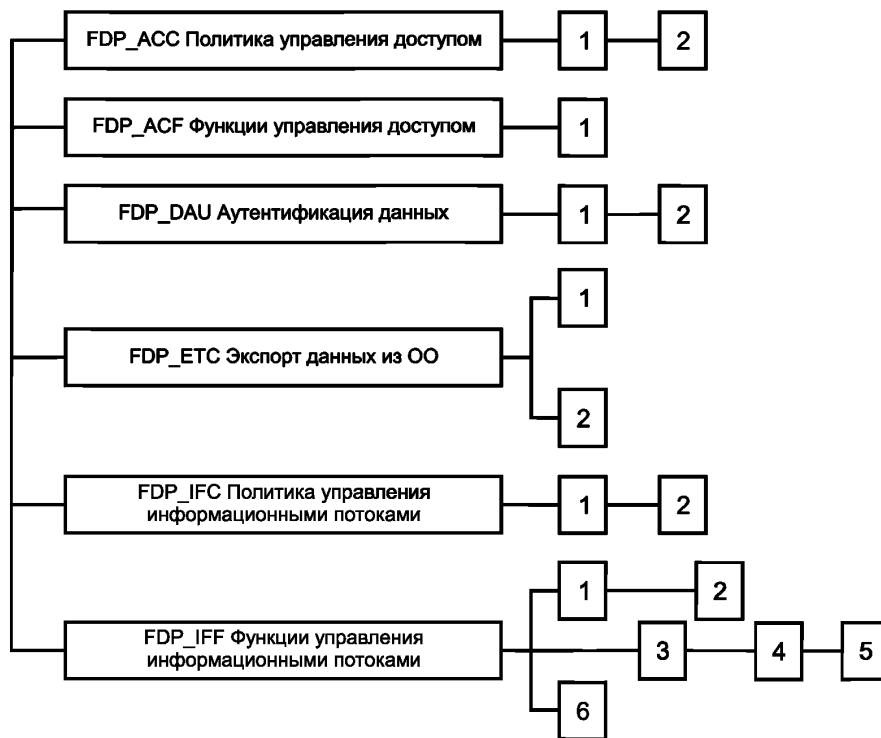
FDP_ACC Политика управления доступом
1
2

FDP_ACF Функции управления доступом
1

FDP_DAU Аутентификация данных
1
2

FDP_ETC Экспорт данных из ОО
1
2

FDP_IFC Политика управления информационными потоками
1
2

FDP_IFF Функции управления информационными потоками
1
2
3
4
5
6